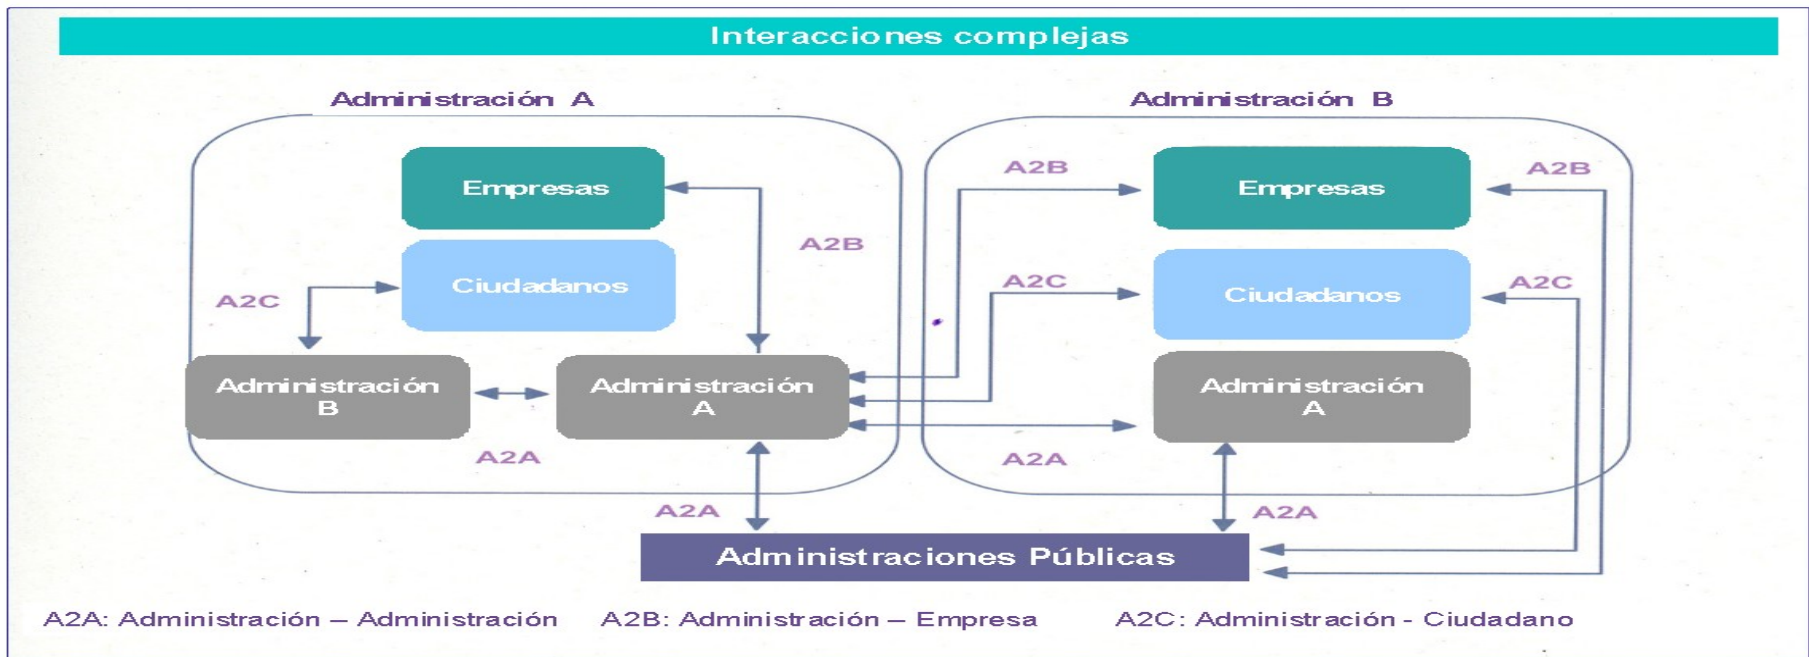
Interacciones complejas

Administración A

Empresas

Ciudadanos

A2C

A2B

Administración B

Administración A

A2A

A2A

Administración B

A2B

Empresas

A2B

A2C

Ciudadanos

A2C

Administración A

A2A

A2A

Administraciones Públicas

A2A: Administración – Administración A2B: Administración – Empresa A2C: Administración - Ciudadano